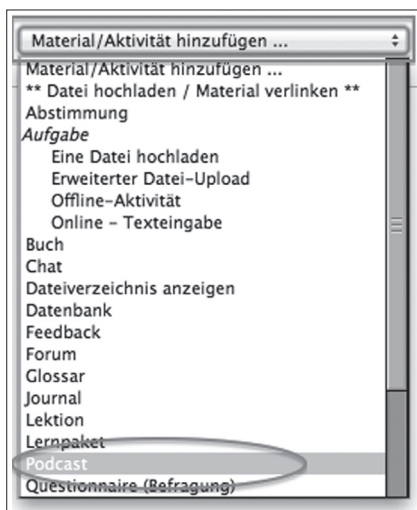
Material/Aktivität hinzufügen ...

Material/Aktivität hinzufügen ...
** Datei hochladen / Material verlinken **
Abstimmung
Aufgabe
Eine Datei hochladen
Erweiterter Datei-Upload
Offline-Aktivität
Online - Texteingabe
Buch
Chat
Dateiverzeichnis anzeigen
Datenbank
Feedback
Forum
Glossar
Journal
Lektion
Lernpaket
Podcast
Questionnaire (Befragung)